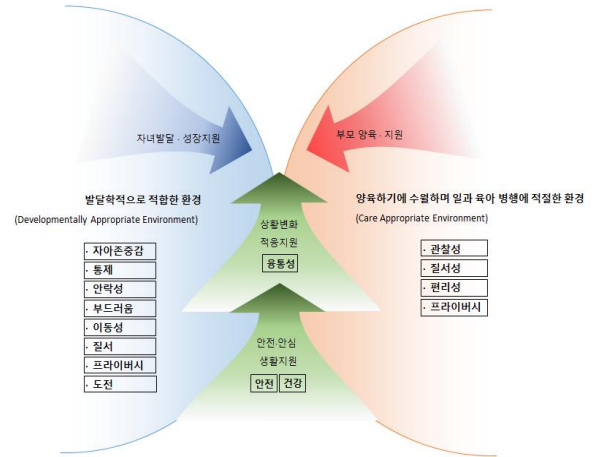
자녀발달 · 성장지원

부모 양육 · 지원

발달학적으로 적합한 환경
(Developmentally Appropriate Environment)

· 자아존중감
· 통제
· 안락성
· 부드러움
· 이동성
· 질서
· 프라이버시
· 도전

상황변화
적응지원
융통성

안전·안심
생활지원
안전
건강

양육하기에 수월하며 일과 육아 병행에 적절한 환경
(Care Appropriate Environment)

· 관찰성
· 질서성
· 편리성
· 프라이버시